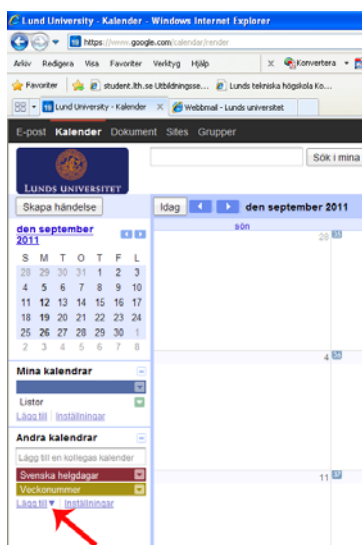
Lund University - Kalender - Windows Internet Explorer

https://www.google.com/calendar/render

Arkiv Redigera Visa Favoriter Verktyg Hjälp

Konvertera

Favoriter student.lth.se Utbildningsse... Lunds tekniska högskola Ko...

Lund University - Kalender Webbmail - Lunds universitet

E-post Kalender Dokument Sites Grupper

LUNDS UNIVERSITET

Sök i mina

Skapa händelse

Idag den september 2011

sön

den september 2011

| S | M | T | O | T | F | L |
|---|---|---|---|---|---|---|
| 28 | 29 | 30 | 31 | 1 | 2 | 3 |
| 4 | 5 | 6 | 7 | 8 | 9 | 10 |
| 11 | 12 | 13 | 14 | 15 | 16 | 17 |
| 18 | 19 | 20 | 21 | 22 | 23 | 24 |
| 25 | 26 | 27 | 28 | 29 | 30 | 1 |
| 2 | 3 | 4 | 5 | 6 | 7 | 8 |

28

Mina kalendrar

Listor

Lägg till Inställningar

4

Andra kalendrar

Lägg till en kollegas kalender

Svenska helgdagar

Veckonummer

Lägg till Inställningar

11